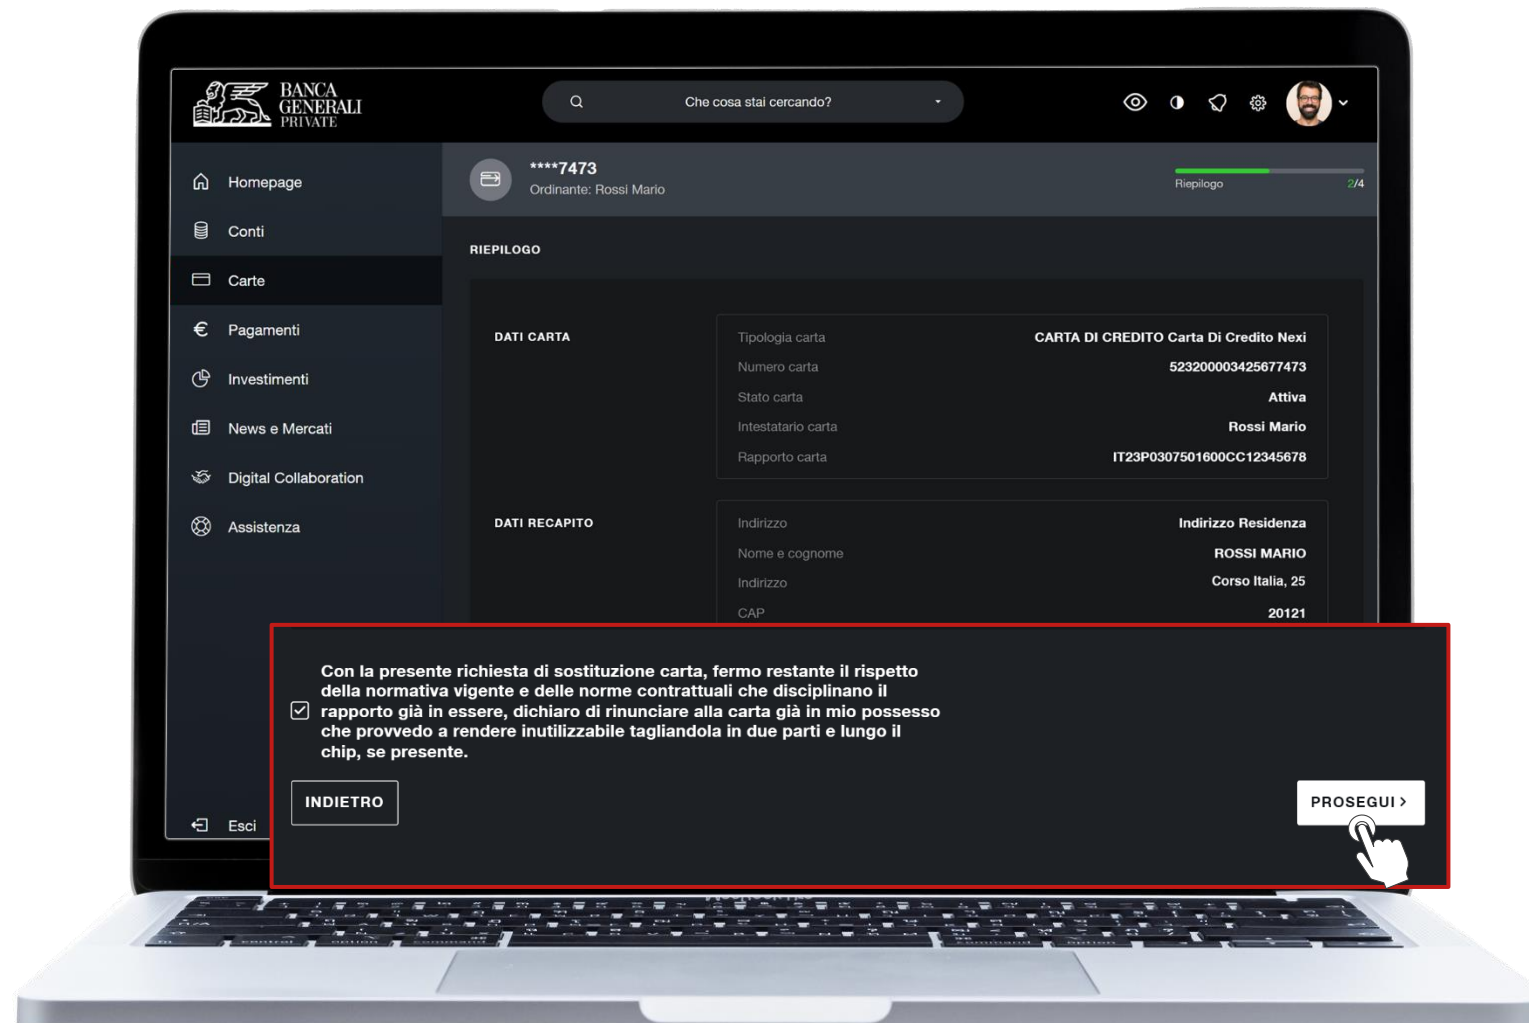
BANCA GENERALI PRIVATE

Che cosa stai cercando?

Homepage
Conti
Carte
Pagamenti
Investimenti
News e Mercati
Digital Collaboration
Assistenza

Esci

****7473
Ordinante: Rossi Mario

Riepilogo 2/4

RIEPILOGO

DATI CARTA

| | |
|---|---|
| Tipologia carta | CARTA DI CREDITO Carta Di Credito Nexi |
| Numero carta | 5232000003425677473 |
| Stato carta | Attiva |
| Intestatario carta | Rossi Mario |
| Rapporto carta | IT23P0307501600CC12345678 |

DATI RECAPITO

| | |
|---|---|
| Indirizzo | Indirizzo Residenza |
| Nome e cognome | ROSSI MARIO |
| Indirizzo | Corso Italia, 25 |
| CAP | 20121 |

Con la presente richiesta di sostituzione carta, fermo restante il rispetto della normativa vigente e delle norme contrattuali che disciplinano il rapporto già in essere, dichiaro di rinunciare alla carta già in mio possesso che provvedo a rendere inutilizzabile tagliandola in due parti e lungo il chip, se presente.

INDIETRO

PROSEGUI